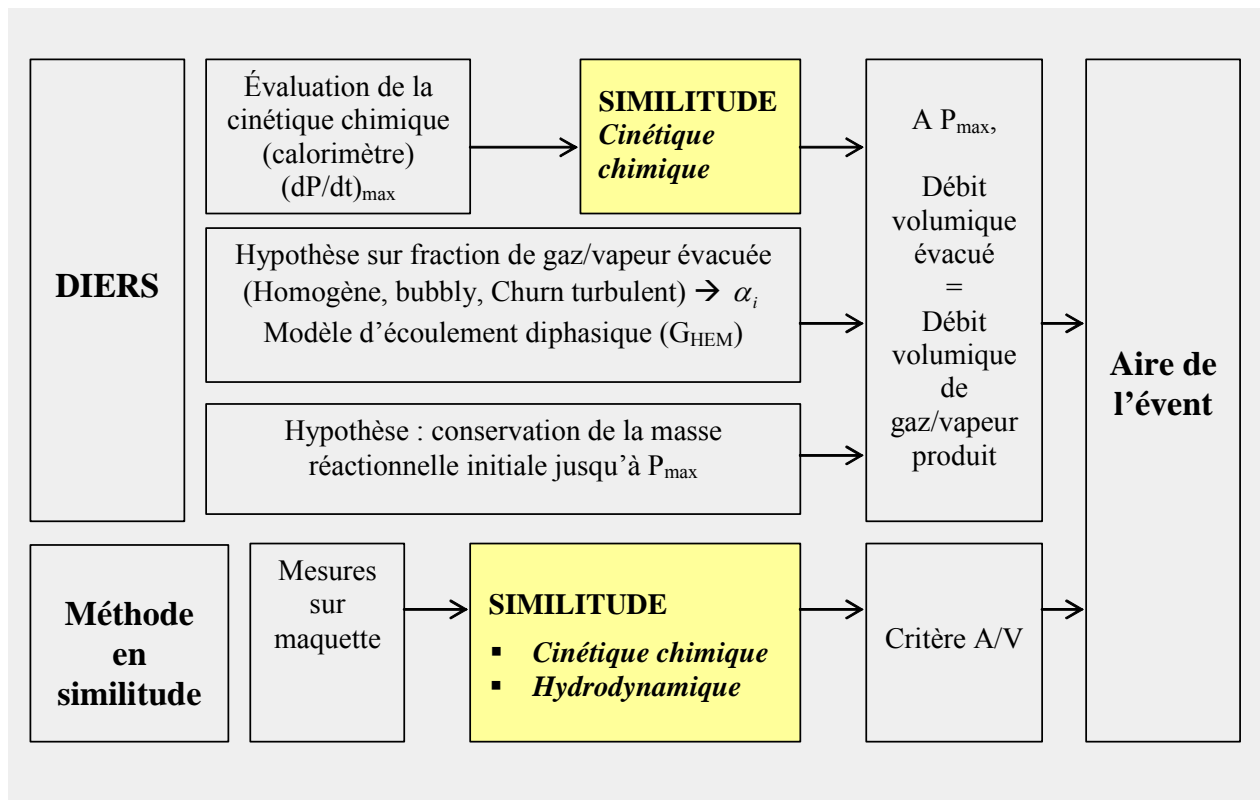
DIERS

Évaluation de la cinétique chimique (calorimètre) $(dP/dt)_{max}$

**SIMILITUDE** *Cinétique chimique*

Hypothèse sur fraction de gaz/vapeur évacuée (Homogène, bubbly, Churn turbulent) → $\alpha_i$ Modèle d'écoulement diphasique ($G_{HEM}$)

Hypothèse : conservation de la masse réactionnelle initiale jusqu'à $P_{max}$

A $P_{max}$,

Débit volumique évacué = Débit volumique de gaz/vapeur produit

Méthode en similitude

Mesures sur maquette

**SIMILITUDE**
- *Cinétique chimique*
- *Hydrodynamique*

Critère A/V

Aire de l'évent